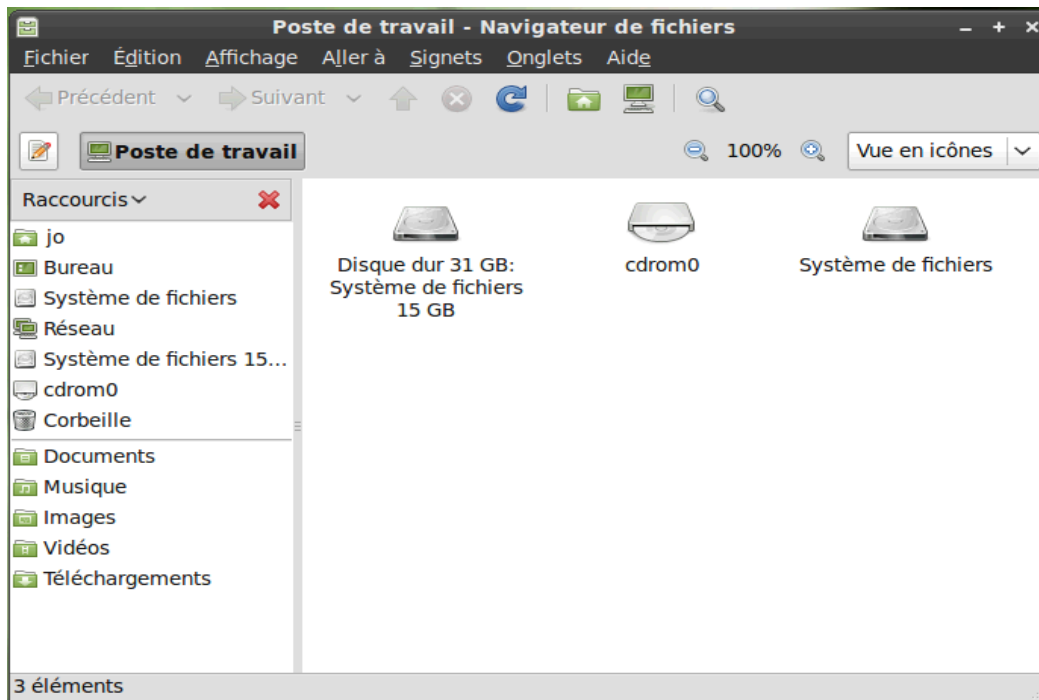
Poste de travail - Navigateur de fichiers

Fichier Édition Affichage Aller à Signets Onglets Aide

Précédent Suivant

Poste de travail

100%

Vue en icônes

Raccourcis

jo
Bureau
Système de fichiers
Réseau
Système de fichiers 15...
cdrom0
Corbeille
Documents
Musique
Images
Vidéos
Téléchargements

Disque dur 31 GB: Système de fichiers 15 GB

cdrom0

Système de fichiers

3 éléments